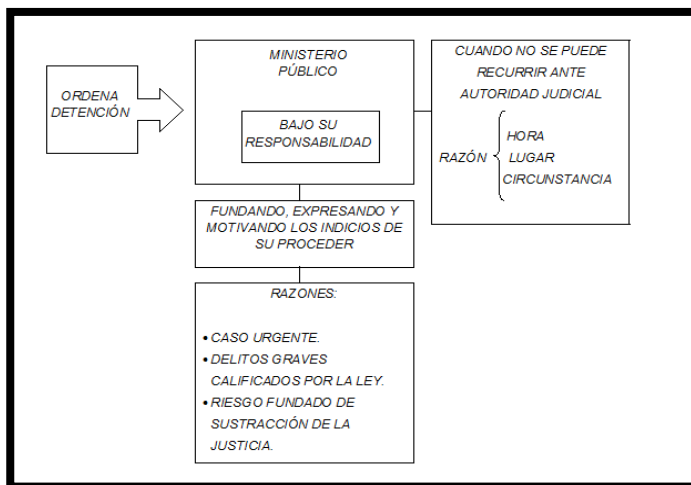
ORDENA DETENCIÓN

MINISTERIO PÚBLICO

BAJO SU RESPONSABILIDAD

CUANDO NO SE PUEDE RECURRIR ANTE AUTORIDAD JUDICIAL

RAZÓN
HORA
LUGAR
CIRCUNSTANCIA

FUNDANDO, EXPRESANDO Y MOTIVANDO LOS INDICIOS DE SU PROCEDER

RAZONES:

• CASO URGENTE.
• DELITOS GRAVES CALIFICADOS POR LA LEY.
• RIESGO FUNDADO DE SUSTRACCIÓN DE LA JUSTICIA.